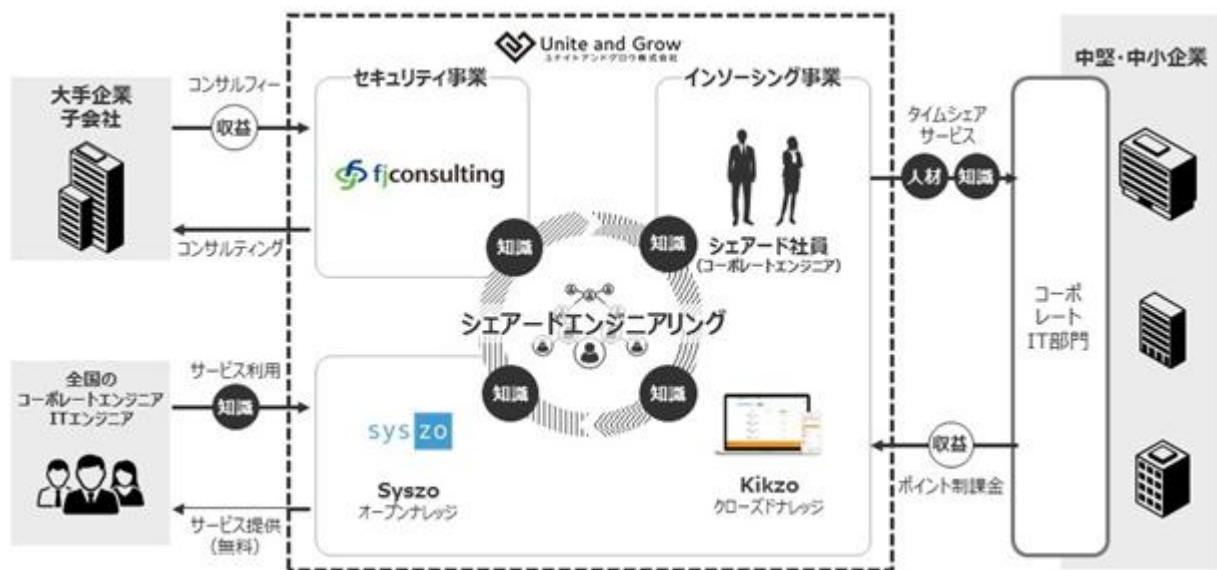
Unite and Grow
ユナイトアンドグロウ株式会社

大手企業
子会社

コンサルフィー
収益

コンサルティング

セキュリティ事業

fjconsulting

インソーシング事業

シェアード社員
(コーポレートエンジニア)

知識
知識
知識
知識

シェアードエンジニアリング

全国の
コーポレートエンジニア
ITエンジニア

サービス利用
知識

サービス提供
(無料)

syszo

Syszo
オープンナレッジ

Kikzo
クローズドナレッジ

タイムシェア
サービス
人材
知識

収益
ポイント制課金

コーポレートIT部門

中堅・中小企業